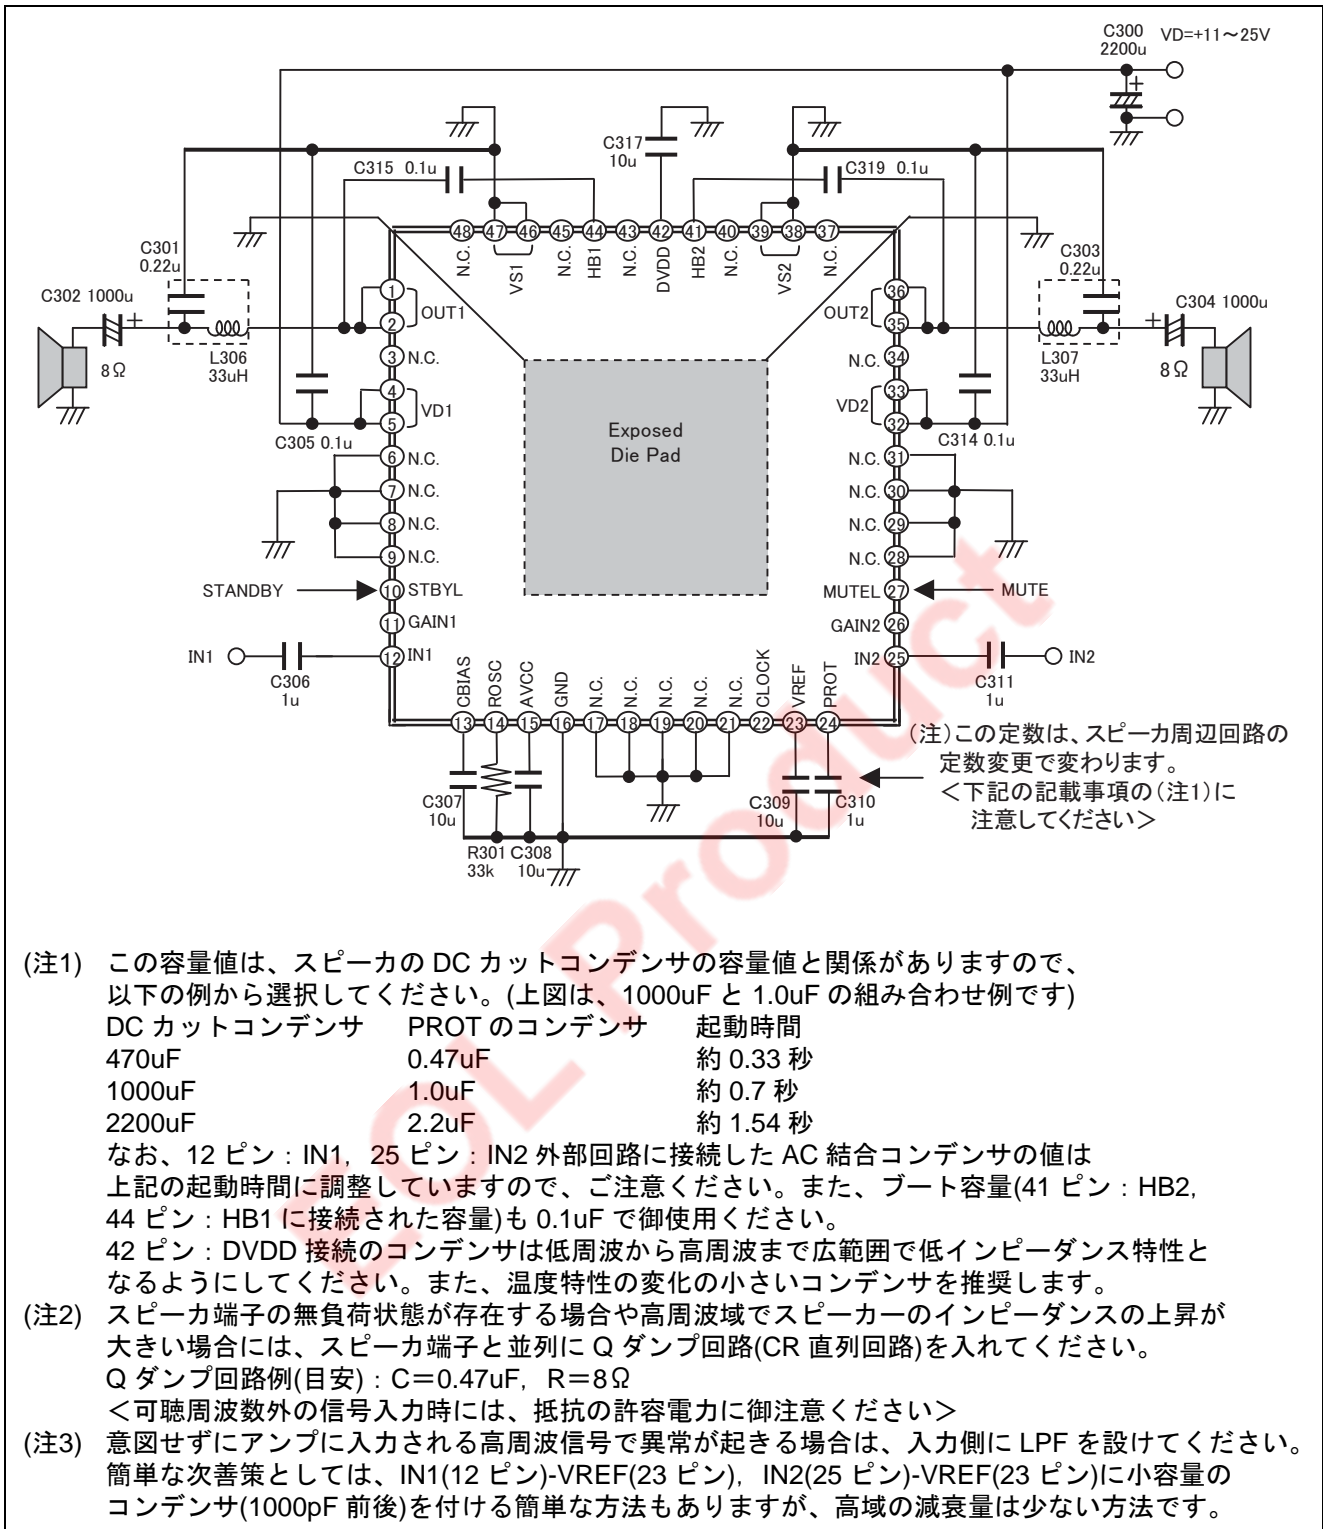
C300 2200u VD=+11～25V

C317 10u

C315 0.1u

C319 0.1u

48 47 46 45 44 43 42 41 40 39 38 37
N.C. VS1 N.C. HB1 N.C. DVDD HB2 N.C. VS2 N.C.

C301 0.22u

C303 0.22u

C302 1000u

C304 1000u

8Ω

L306 33uH

L307 33uH

8Ω

1 2 OUT1
3 N.C.
4 5 VD1
C305 0.1u
6 N.C.
7 N.C.
8 N.C.
9 N.C.
STANDBY 10 STBYL
11 GAIN1
IN1 12 IN1
C306 1u

36 35 OUT2
34 N.C.
33 32 VD2
C314 0.1u
31 N.C.
30 N.C.
29 N.C.
28 N.C.
MUTEL 27 MUTE
GAIN2 26
IN2 25 IN2
C311 1u

Exposed Die Pad

CBIAS ROSC AVCC GND N.C. N.C. N.C. N.C. N.C. CLOCK VREF PROT
13 14 15 16 17 18 19 20 21 22 23 24

C307 10u
R301 33k
C308 10u
C309 10u
C310 1u

(注)この定数は、スピーカ周辺回路の定数変更で変わります。
＜下記の記載事項の(注1)に注意してください＞

(注1) この容量値は、スピーカの DC カットコンデンサの容量値と関係がありますので、以下の例から選択してください。(上図は、1000uF と 1.0uF の組み合わせ例です)

| DC カットコンデンサ | PROT のコンデンサ | 起動時間 |
|---|---|---|
| 470uF | 0.47uF | 約 0.33 秒 |
| 1000uF | 1.0uF | 約 0.7 秒 |
| 2200uF | 2.2uF | 約 1.54 秒 |

なお、12 ピン：IN1, 25 ピン：IN2 外部回路に接続した AC 結合コンデンサの値は上記の起動時間に調整していますので、ご注意ください。また、ブート容量(41 ピン：HB2, 44 ピン：HB1 に接続された容量)も 0.1uF で御使用ください。
42 ピン：DVDD 接続のコンデンサは低周波から高周波まで広範囲で低インピーダンス特性となるようにしてください。また、温度特性の変化の小さいコンデンサを推奨します。
(注2) スピーカ端子の無負荷状態が存在する場合や高周波域でスピーカーのインピーダンスの上昇が大きい場合には、スピーカ端子と並列に Q ダンプ回路(CR 直列回路)を入れてください。
Q ダンプ回路例(目安)：C＝0.47uF, R＝8Ω
＜可聴周波数外の信号入力時には、抵抗の許容電力に御注意ください＞
(注3) 意図せずにアンプに入力される高周波信号で異常が起きる場合は、入力側に LPF を設けてください。簡単な次善策としては、IN1(12 ピン)-VREF(23 ピン), IN2(25 ピン)-VREF(23 ピン)に小容量のコンデンサ(1000pF 前後)を付ける簡単な方法もありますが、高域の減衰量は少ない方法です。

SOL Product